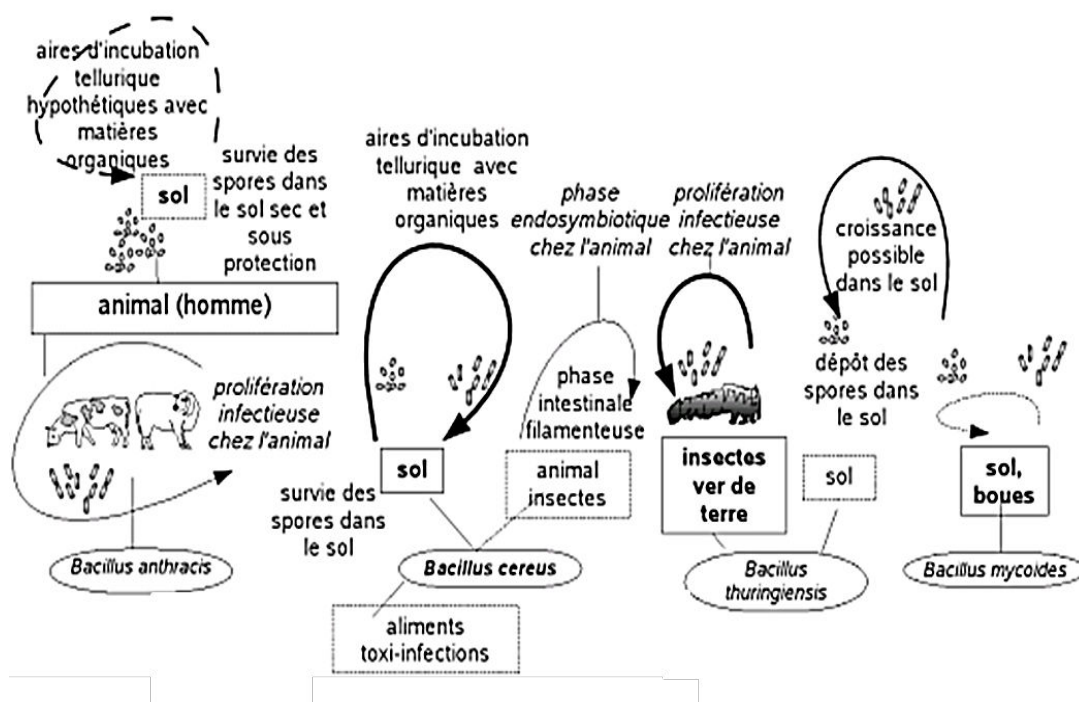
aires d'incubation tellurique hypothétiques avec matières organiques

sol

survie des spores dans le sol sec et sous protection

animal (homme)

prolifération infectieuse chez l'animal

Bacillus anthracis

aires d'incubation tellurique avec matières organiques

sol

survie des spores dans le sol

phase endosymbiotique chez l'animal

phase intestinale filamenteuse

animal insectes

Bacillus cereus

aliments toxi-infections

prolifération infectieuse chez l'animal

insectes ver de terre

sol

Bacillus thuringiensis

croissance possible dans le sol

dépôt des spores dans le sol

sol, boues

Bacillus mycoides